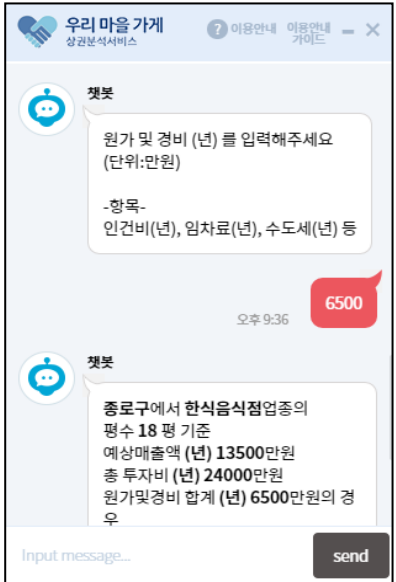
우리 마을 가게
상권분석서비스

? 이용안내 이용안내 가이드 — ✕

챗봇

원가 및 경비 (년) 를 입력해주세요 (단위:만원)

-항목-
인건비(년), 임차료(년), 수도세(년) 등

6500

오후 9:36

챗봇

종로구에서 한식음식점업종의
평수 18 평 기준
예상매출액 (년) 13500만원
총 투자비 (년) 24000만원
원가및경비 합계 (년) 6500만원의 경우

Input message...

send